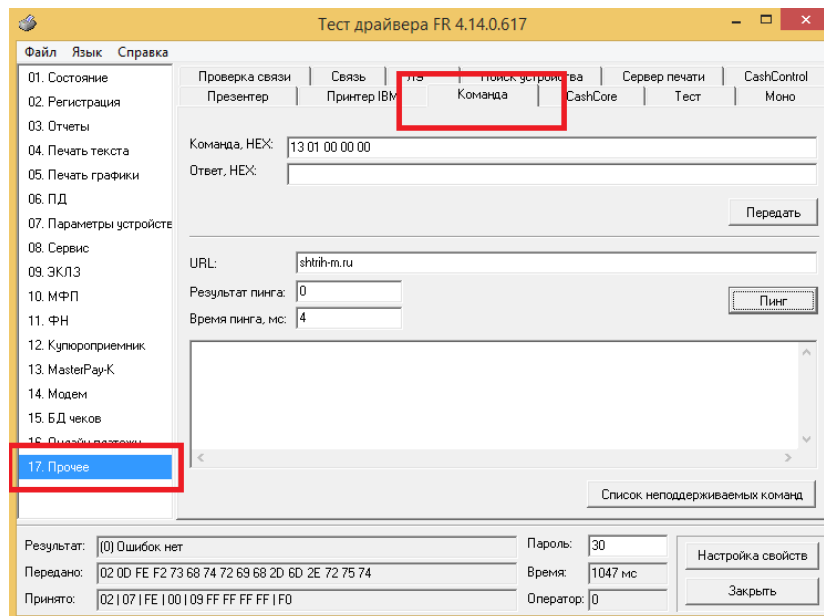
Тест драйвера FR 4.14.0.617

Файл Язык Справка

01. Состояние
02. Регистрация
03. Отчеты
04. Печать текста
05. Печать графики
06. ПД
07. Параметры устройств
08. Сервис
09. ЭКЛЗ
10. МФП
11. ФН
12. Купюроприемник
13. MasterPay-K
14. Модем
15. БД чеков
16. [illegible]
17. Прочее

Проверка связи | Связь | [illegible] | Поиск устройства | Сервер печати | CashControl
Презентер | Принтер IBM | Команда | CashCore | Тест | Моно

Команда, HEX: 13 01 00 00 00
Ответ, HEX:
Передать

URL: shtrih-m.ru
Результат пинга: 0
Время пинга, мс: 4
Пинг

Список неподдерживаемых команд

Результат: (0) Ошибок нет
Передано: 02 0D FE F2 73 68 74 72 69 68 2D 6D 2E 72 75 74
Принято: 02 | 07 | FE | 00 | 09 FF FF FF FF | F0
Пароль: 30
Время: 1047 мс
Оператор: 0
Настройка свойств
Закрыть